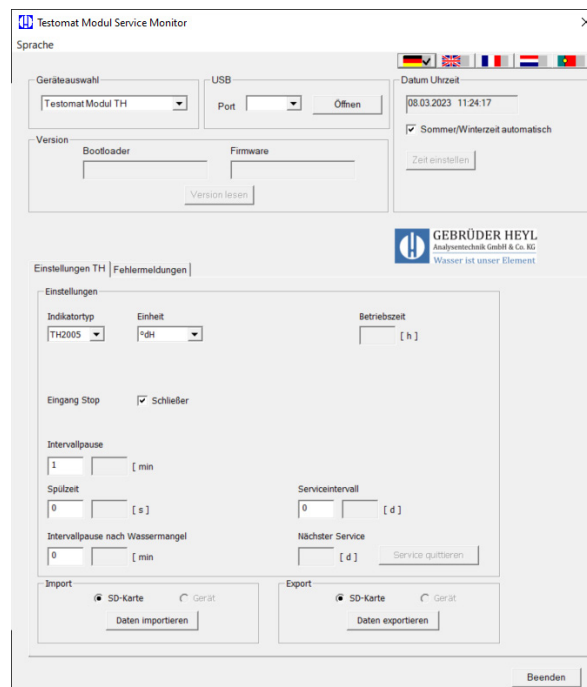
Testomat Modul Service Monitor
Sprache

Geräteauswahl
Testomat Modul TH

USB
Port
Öffnen

Datum Uhrzeit
08.03.2023 11:24:17
Sommer/Winterzeit automatisch
Zeit einstellen

Version
Bootloader
Firmware
Version lesen

GEBRÜDER HEYL
Analysentechnik GmbH & Co. KG
Wasser ist unser Element

Einstellungen TH
Fehlermeldungen

Einstellungen
Indikatortyp
TH2005
Einheit
°dH
Betriebszeit
[ h ]

Eingang Stop
Schließer

Intervallpause
1
[ min

Spülzeit
0
[ s ]

Serviceintervall
0
[ d ]

Intervallpause nach Wassermangel
0
[ min

Nächster Service
[ d ]
Service quittieren

Import
SD-Karte
Gerät
Daten importieren

Export
SD-Karte
Gerät
Daten exportieren

Beenden